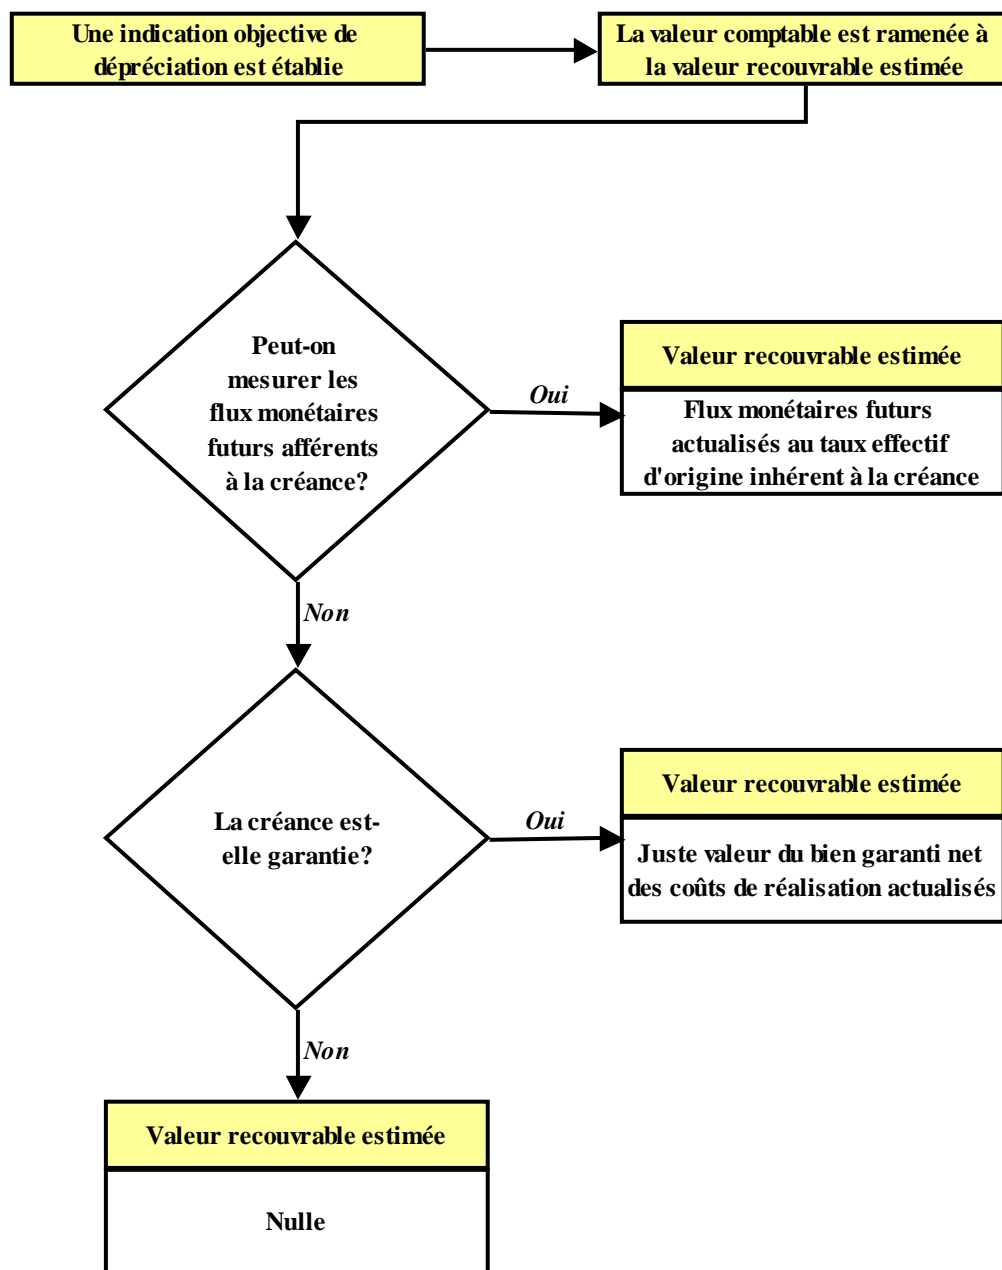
Une indication objective de dépréciation est établie

La valeur comptable est ramenée à la valeur recouvrable estimée

Peut-on mesurer les flux monétaires futurs afférents à la créance?

Oui

Valeur recouvrable estimée

Flux monétaires futurs actualisés au taux effectif d'origine inhérent à la créance

Non

La créance est-elle garantie?

Oui

Valeur recouvrable estimée

Juste valeur du bien garanti net des coûts de réalisation actualisés

Non

Valeur recouvrable estimée

Nulle